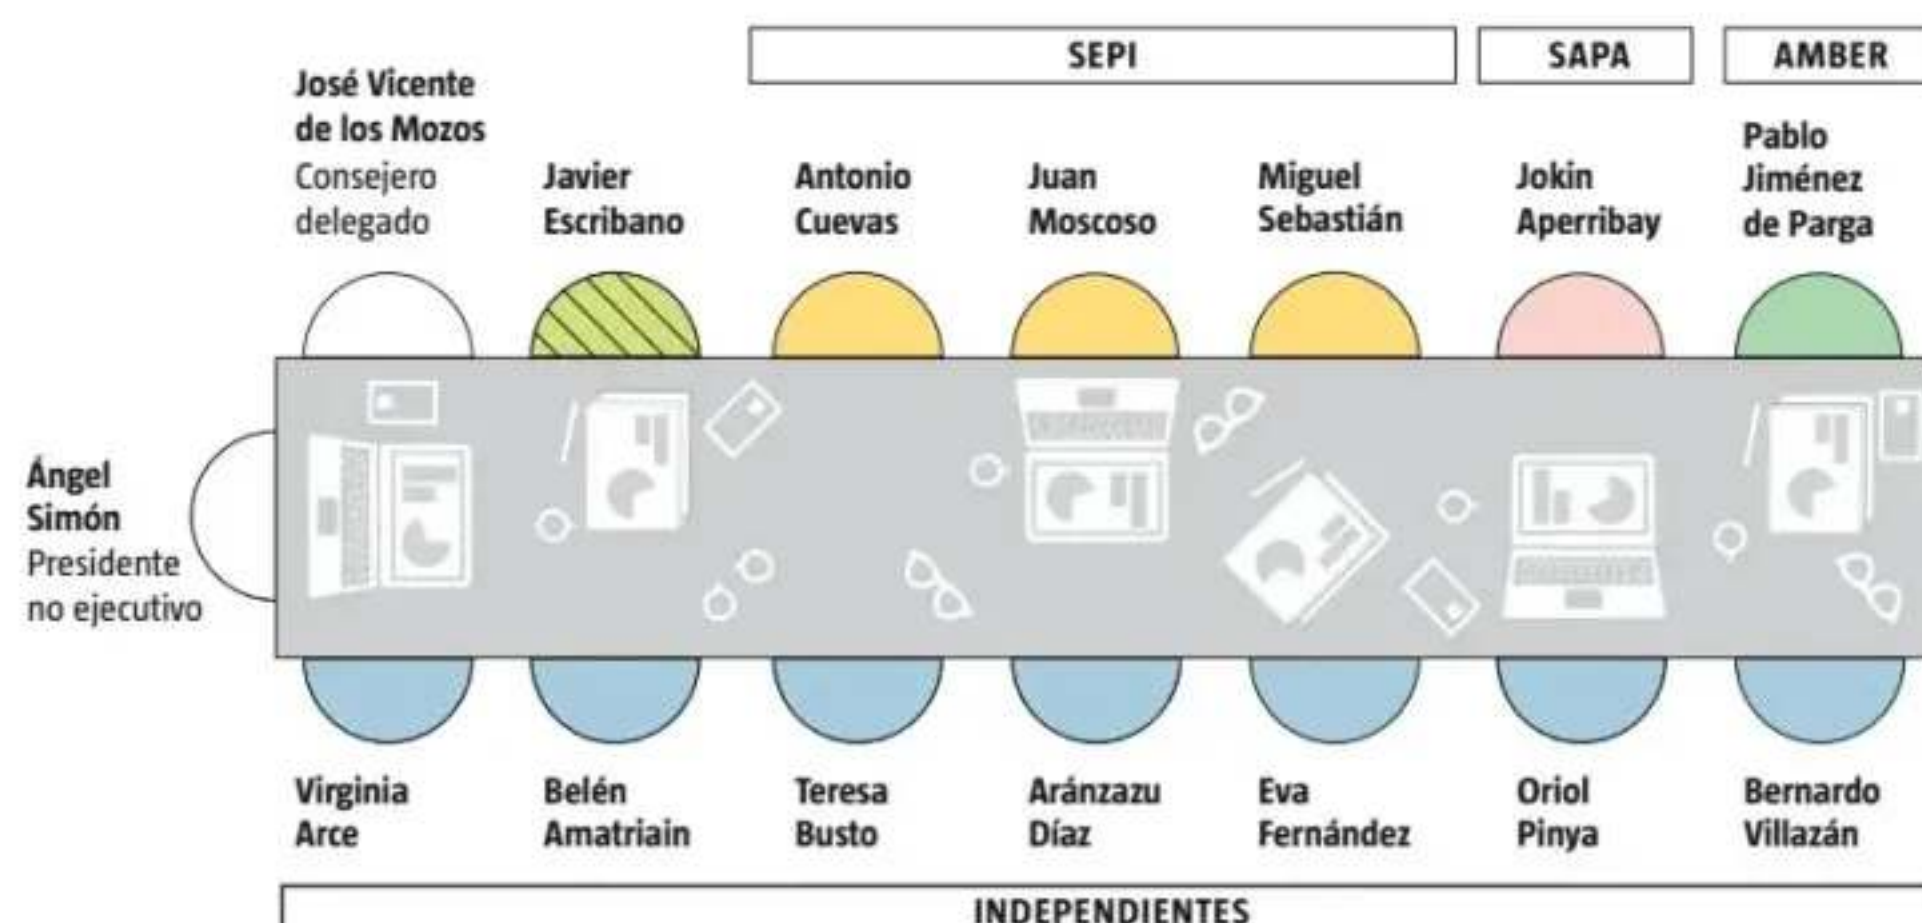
SEPI

SAPA

AMBER

José Vicente de los Mozos
Consejero delegado

Javier Escribano

Antonio Cuevas

Juan Moscoso

Miguel Sebastián

Jokin Aperribay

Pablo Jiménez de Parga

Ángel Simón
Presidente no ejecutivo

Virginia Arce

Belén Amatriain

Teresa Busto

Aránzazu Díaz

Eva Fernández

Oriol Pinya

Bernardo Villazán

INDEPENDIENTES